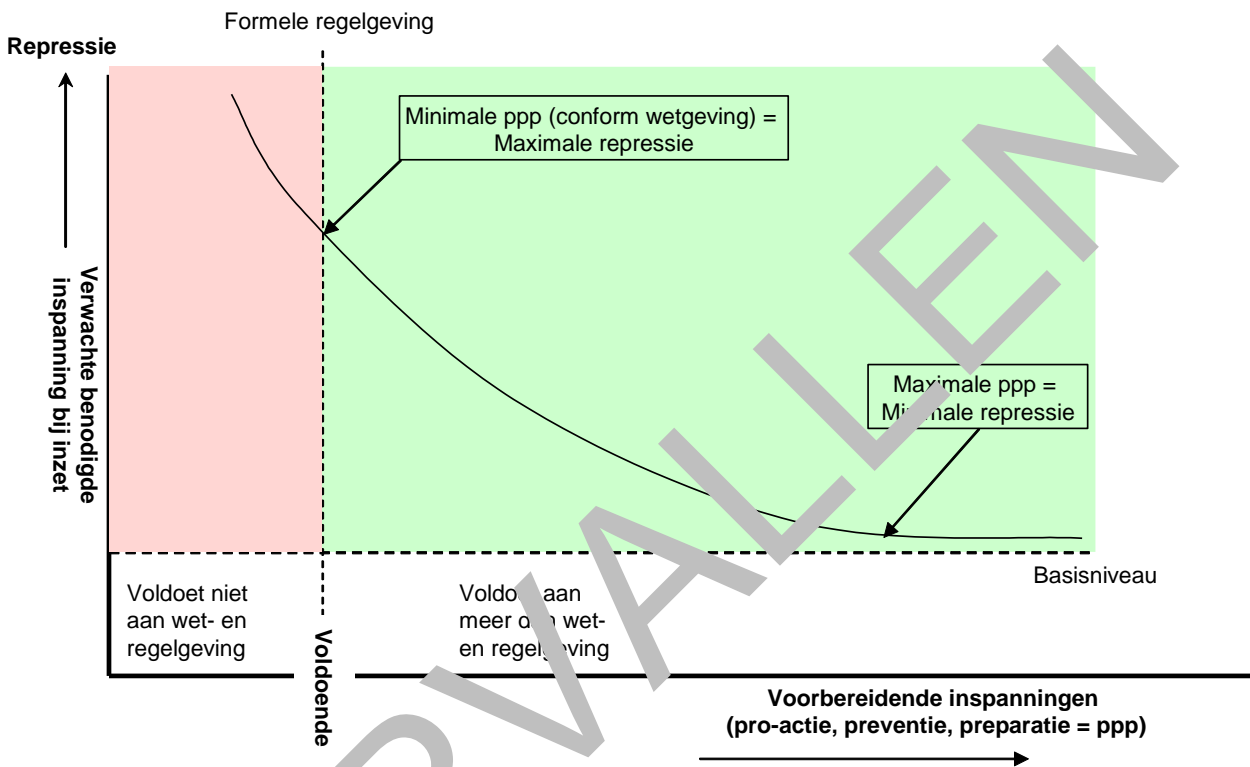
Formele regelgeving

Repressie

Verwachte benodigde inspanning bij inzet

Minimale ppp (conform wetgeving) = Maximale repressie

Maximale ppp = Mi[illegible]male repressie

Basisniveau

Voldoet niet aan wet- en regelgeving

Voldoende

Voldo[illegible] aan meer d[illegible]n wet- en regelg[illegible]ving

Voorbereidende inspanningen (pro-actie, preventie, preparatie = ppp)

VERVALLEN